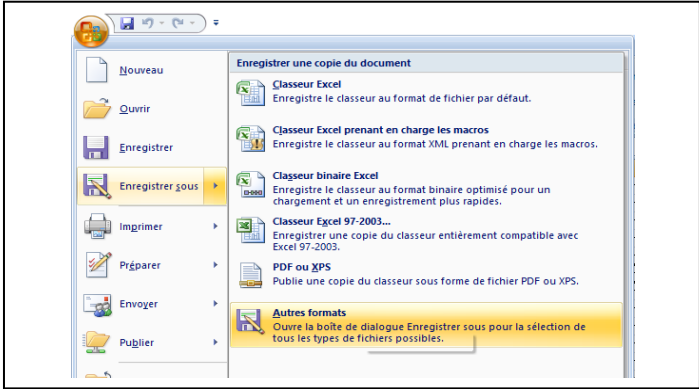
Nouveau

Ouvrir

Enregistrer

Enregistrer sous

Imprimer

Préparer

Envoyer

Publier

Enregistrer une copie du document

Classeur Excel
Enregistre le classeur au format de fichier par défaut.

Classeur Excel prenant en charge les macros
Enregistre le classeur au format XML prenant en charge les macros.

Classeur binaire Excel
Enregistre le classeur au format binaire optimisé pour un chargement et un enregistrement plus rapides.

Classeur Excel 97-2003...
Enregistrer une copie du classeur entièrement compatible avec Excel 97-2003.

PDF ou XPS
Publie une copie du classeur sous forme de fichier PDF ou XPS.

Autres formats
Ouvre la boîte de dialogue Enregistrer sous pour la sélection de tous les types de fichiers possibles.